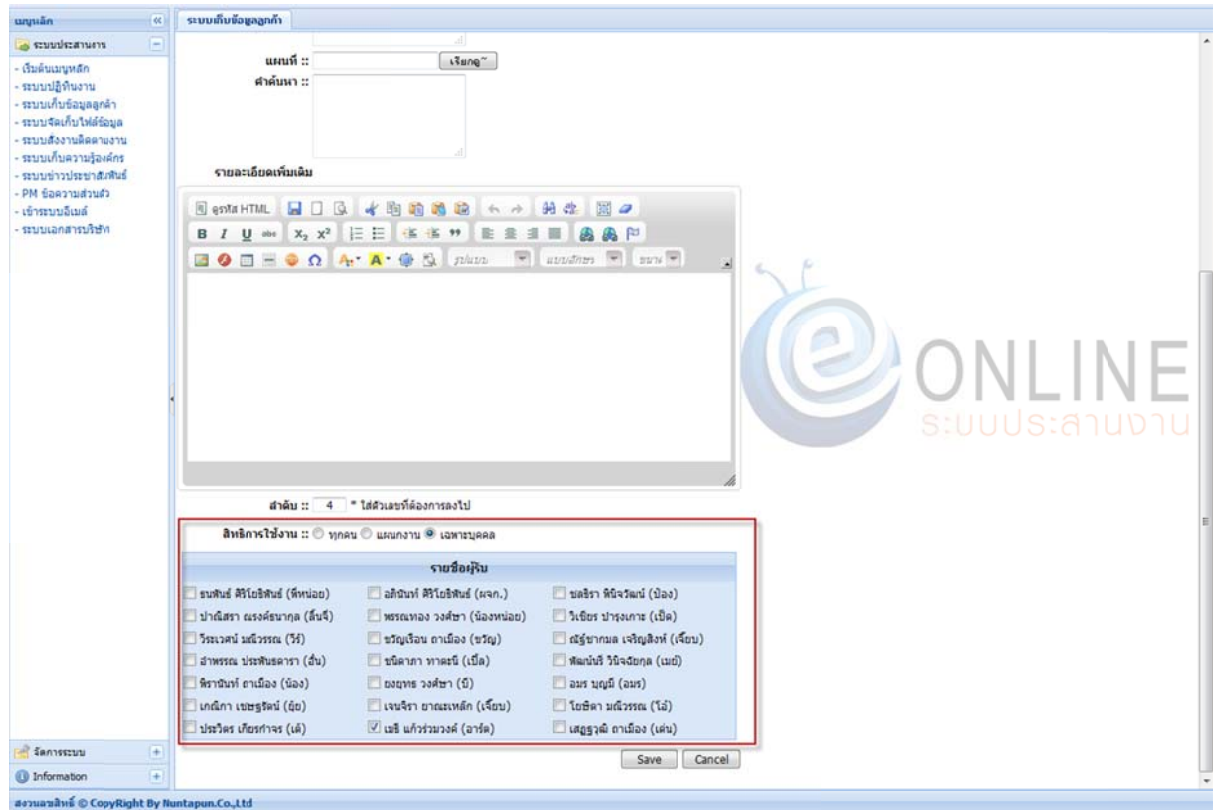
เมนูหลัก
ระบบประสานงาน
- เริ่มต้นเมนูหลัก
- ระบบปฏิทินงาน
- ระบบเก็บข้อมูลลูกค้า
- ระบบจัดเก็บไฟล์ข้อมูล
- ระบบสั่งงานติดตามงาน
- ระบบเก็บความรู้องค์กร
- ระบบข่าวประชาสัมพันธ์
- PM ข้อความส่วนตัว
- เข้าระบบอีเมล์
- ระบบเอกสารบริษัท

ระบบเก็บข้อมูลลูกค้า

แผนที่ :: เรียกดู
คำค้นหา ::

รายละเอียดเพิ่มเติม

ดูรหัส HTML

รูปแบบ แบบอักษร ขนาด

ONLINE
ระบบประสานงาน

ลำดับ :: 4 * ใส่ตัวเลขที่ต้องการลงไป

สิทธิการใช้งาน :: ทุกคน แผนกงาน เฉพาะบุคคล

| รายชื่อผู้รับ | | |
|---|---|---|
| ธนพันธ์ ศิริโยธิพันธ์ (พี่หน่อย) | อภินันท์ ศิริโยธิพันธ์ (ผจก.) | ชลธิรา พินิจวัฒน์ (ป้อง) |
| ปาณิสรา ณรงค์ธนากุล (ลิ้นจี่) | พรรณทอง วงศ์ษา (น้องหน่อย) | วิเชียร ปารุงเกาะ (เปิ้ด) |
| วีระเวศน์ มณีวรรณ (วีร์) | ขวัญเรือน ถาเมือง (ขวัญ) | ณัฐ์ชากมล เจริญสิงห์ (เจี๊ยบ) |
| อำพรรณ ประพันธดารา (อั๋น) | ชนิดาภา ทาดธนี (เปิ้ล) | พัฒน์นรี วินิจฉัยกุล (เมย์) |
| พีรานันท์ ถาเมือง (น้อง) | ยงยุทธ วงศ์ษา (บี) | อมร บุญมี (อมร) |
| เกณิกา เขษฐรัตน์ (ยุ้ย) | เจนจิรา ยาณะเหล็ก (เจี๊ยบ) | โยษิตา มณีวรรณ (โอ้) |
| ประวิตร เกียรกำจร (เต้) | เมธี แก้วร่วมวงศ์ (อาร์ต) | เสฏฐวุฒิ ถาเมือง (เต่น) |

Save Cancel

จัดการระบบ
Information

สงวนลขสิทธิ์ © CopyRight By Nuntapun.Co.,Ltd